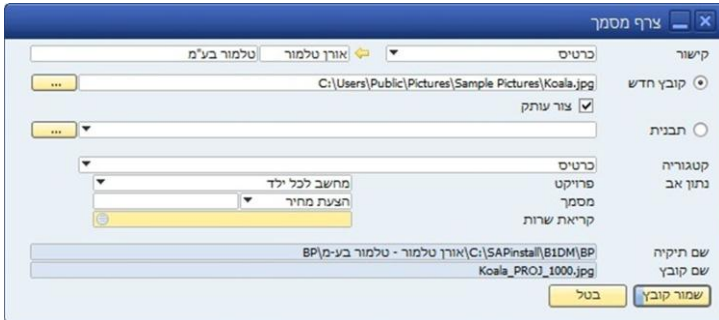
צרף מסמך

קישור
כרטיס
אורן טלמור
טלמור בע"מ

קובץ חדש
C:\Users\Public\Pictures\Sample Pictures\Koala.jpg
...

צור עותק

תבנית
...

קטגוריה
כרטיס

נתון אב
פרויקט
מחשב לכל ילד
מסמך
הצעת מחיר
קריאת שרות

שם תיקיה
C:\SAPinstall\B1DM\BP\אורן טלמור - טלמור בע-מ\BP

שם קובץ
Koala_PROJ_1000.jpg

שמור קובץ
בטל